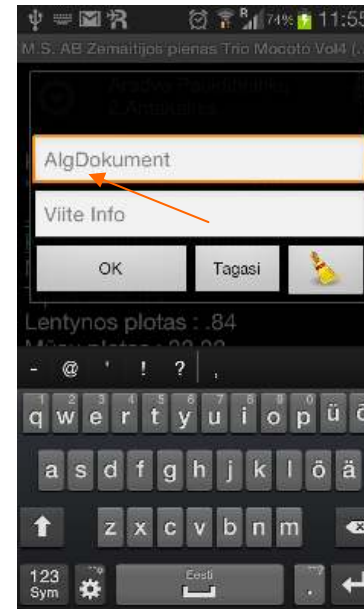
74% 11:55
M.S. AB Zemaitijos pienas Trio Mocoto Vol4 (...

AlgDokument

Viite Info

OK
Tagasi

Lentynos plotas : .84

- @ ' ! ? ,

1 2 3 4 5 6 7 8 9 0
q w e r t y u i o p ü õ
a s d f g h j k l ö ä
z x c v b n m
123
Sym
Eesti
.